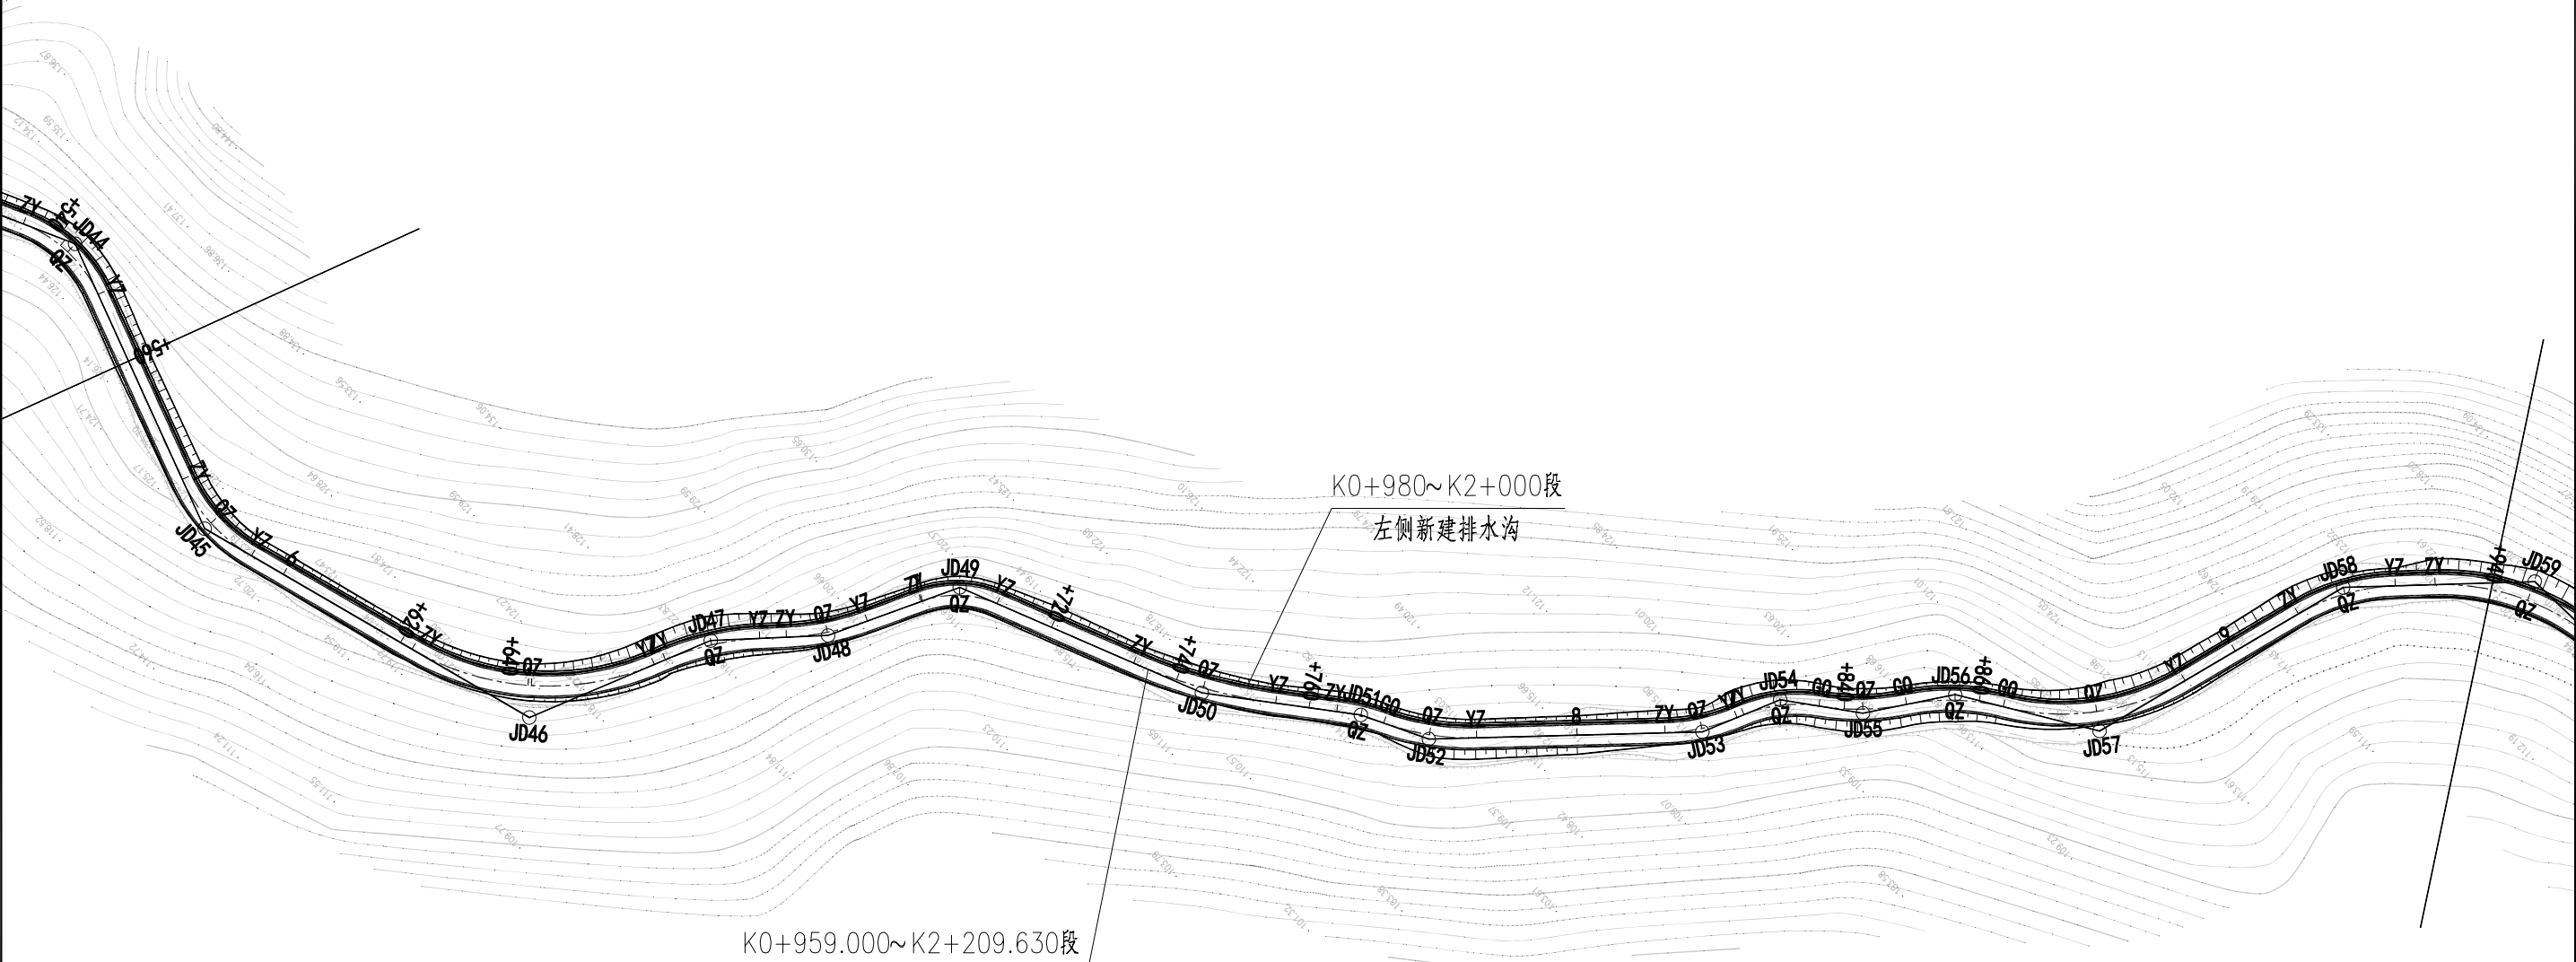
ZY
JD44
QZ
YZ
+560
ZY
QZ
JD45
YZ
+620
ZY
+640
QZ
JD46
JD47
QZ
YZ
ZY
QZ
YZ
JD48
ZY
JD49
QZ
YZ
+720
ZY
+740
QZ
JD50
YZ
+760
ZY
JD51
GQ
QZ
QZ
JD52
YZ
8
ZY
QZ
JD53
YZ
ZY
JD54
QZ
GQ
+840
QZ
JD55
GQ
JD56
QZ
+860
GQ
QZ
JD57
YZ
9
ZY
JD58
QZ
YZ
ZY
JD59
QZ
K0+980~K2+000段
左侧新建排水沟
K0+959.000~K2+209.630段